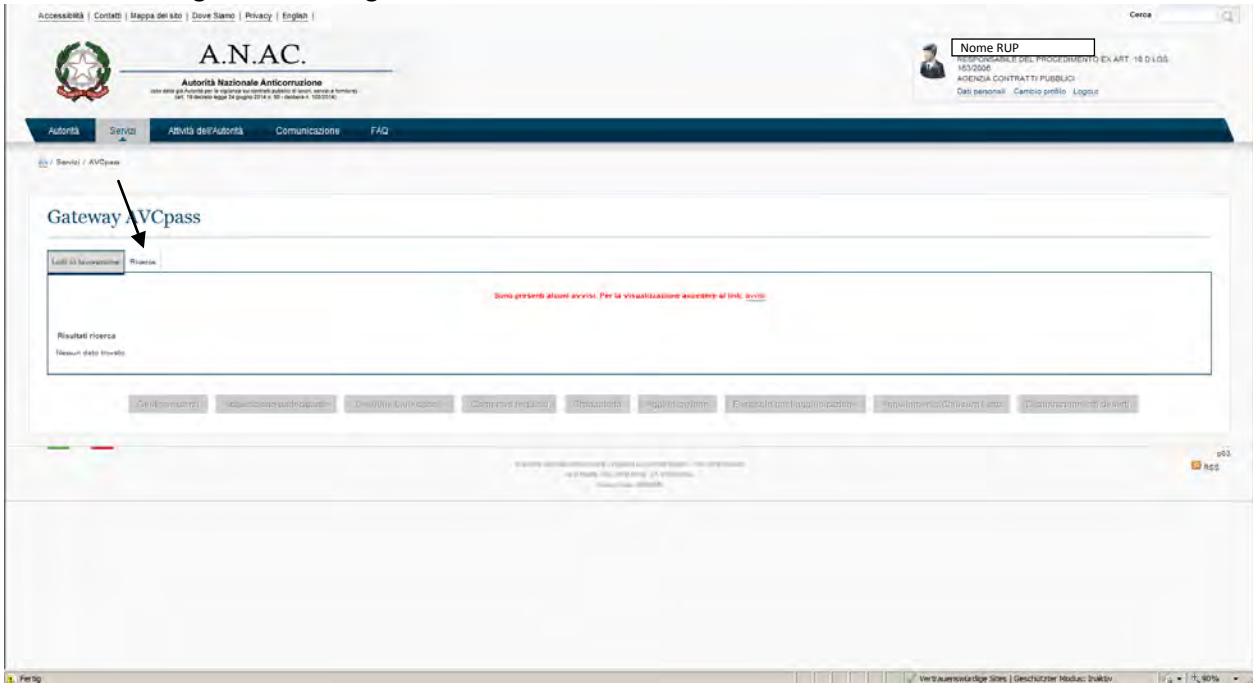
Accessibilità | Contatti | Mappa del sito | Dove Siamo | Privacy | English |

Cerca

A.N.AC.

Autorità Nazionale Anticorruzione

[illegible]

Nome RUP

RESPONSABILE DEL PROCEDIMENTO EX ART. 10 D.LGS. 163/2006
AGENZIA CONTRATTI PUBBLICI
Dati personali Cambio profilo Logout

Autorità Servizi Attività dell'Autorità Comunicazione FAQ

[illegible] / Servizi / AVCpass

Gateway AVCpass

Lotti in lavorazione Ricerca

Sono presenti alcuni avvisi. Per la visualizzazione accedere al link avvisi

Risultati ricerca
Nessun dato trovato

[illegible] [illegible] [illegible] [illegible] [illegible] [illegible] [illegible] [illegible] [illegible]

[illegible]

p03
RSS

Fertig

Vertrauenswürdige Sites | Geschützter Modus: Inaktiv 90%